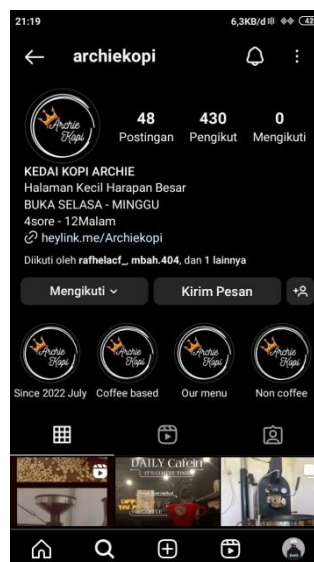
21:19

6,3KB/d 42

archiekopi

Archie Kopi

48 Postingan

430 Pengikut

0 Mengikuti

KEDAI KOPI ARCHIE
Halaman Kecil Harapan Besar
BUKA SELASA - MINGGU
4sore - 12Malam
heylink.me/Archiekopi

Diikuti oleh rafhelacf_, mbah.404, dan 1 lainnya

Mengikuti

Kirim Pesan

Archie Kopi
Since 2022 July

Archie Kopi
Coffee based

Archie Kopi
Our menu

Archie Kopi
Non coffee

DAILY Catein
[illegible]